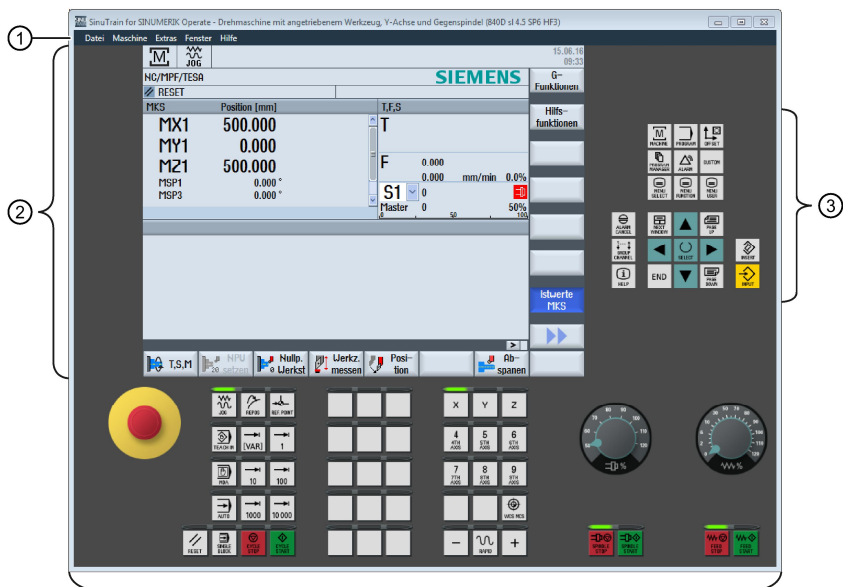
①

SinuTrain for SINUMERIK Operate - Drehmaschine mit angetriebenem Werkzeug, Y-Achse und Gegenspindel (840D sl 4.5 SP6 HF3)

Datei Maschine Extras Fenster Hilfe

②

③

JOG

15.06.16
09:33

NC/MPF/TESA

SIEMENS

G-Funktionen

RESET

Hilfsfunktionen

| MKS | Position [mm] |
|---|---|
| MX1 | 500.000 |
| MY1 | 0.000 |
| MZ1 | 500.000 |
| MSP1 | 0.000 ° |
| MSP3 | 0.000 ° |

T,F,S

T

F 0.000
0.000 mm/min 0.0%

S1 0
Master 0 50%
0 50 100

Istwerte MKS

T,S,M

NPV 20 setzen

Nullp. Werkst

Werkz. messen

Position

Abspanen

MACHINE PROGRAM OFFSET
PROGRAM MANAGER ALARM CUSTOM
MENU SELECT MENU FUNCTION MENU USER

ALARM CANCEL NEXT WINDOW PAGE UP
GROUP CHANNEL SELECT INSERT
HELP END PAGE DOWN INPUT

JOG REPOS REF. POINT
TEACH IN [VAR] 1
MDA 10 100
AUTO 1000 10 000
RESET SINGLE BLOCK CYCLE STOP CYCLE START

X Y Z
4 4TH AXIS 5 5TH AXIS 6 6TH AXIS
7 7TH AXIS 8 8TH AXIS 9 9TH AXIS
WCS MCS
− RAPID +

%
%

SPINDLE STOP SPINDLE START
FEED STOP FEED START